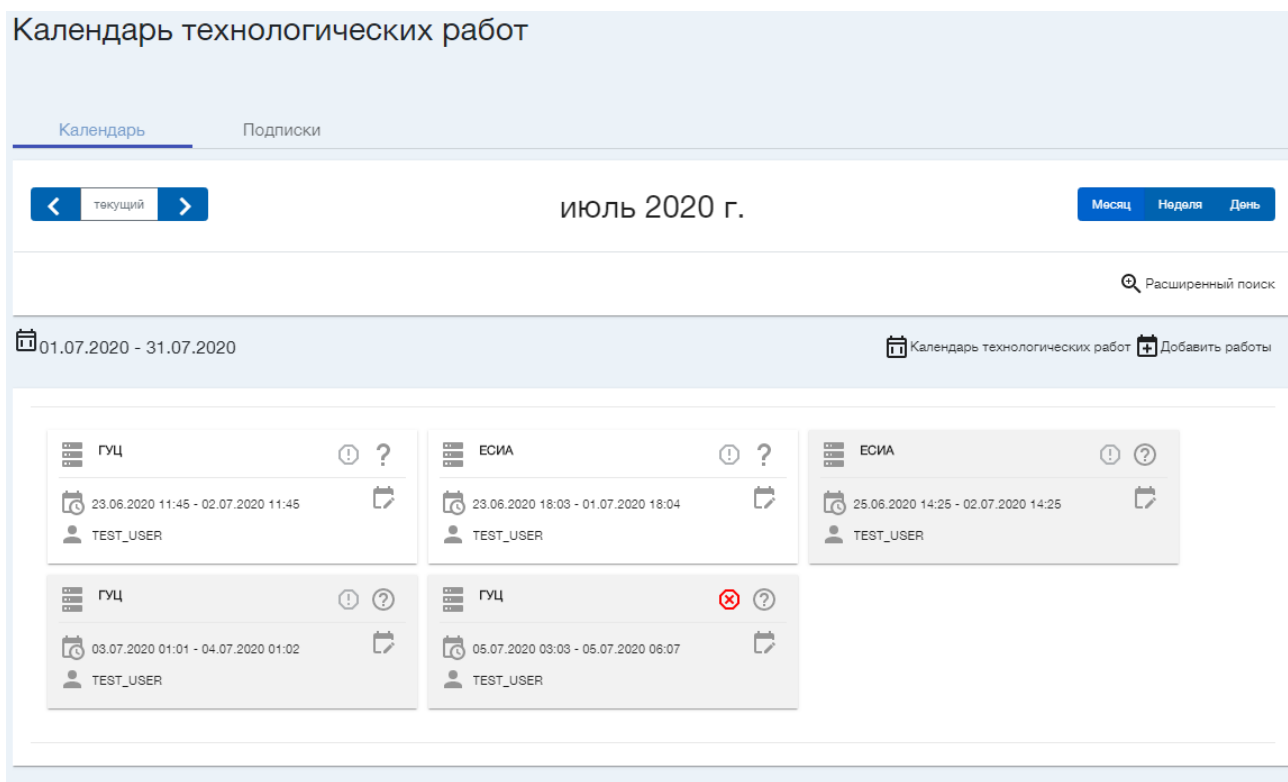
Календарь технологических работ

Календарь Подписки

текущий

июль 2020 г.

Месяц Неделя День

Расширенный поиск

01.07.2020 - 31.07.2020

Календарь технологических работ Добавить работы

ГУЦ
23.06.2020 11:45 - 02.07.2020 11:45
TEST_USER

ЕСИА
23.06.2020 18:03 - 01.07.2020 18:04
TEST_USER

ЕСИА
25.06.2020 14:25 - 02.07.2020 14:25
TEST_USER

ГУЦ
03.07.2020 01:01 - 04.07.2020 01:02
TEST_USER

ГУЦ
05.07.2020 03:03 - 05.07.2020 06:07
TEST_USER